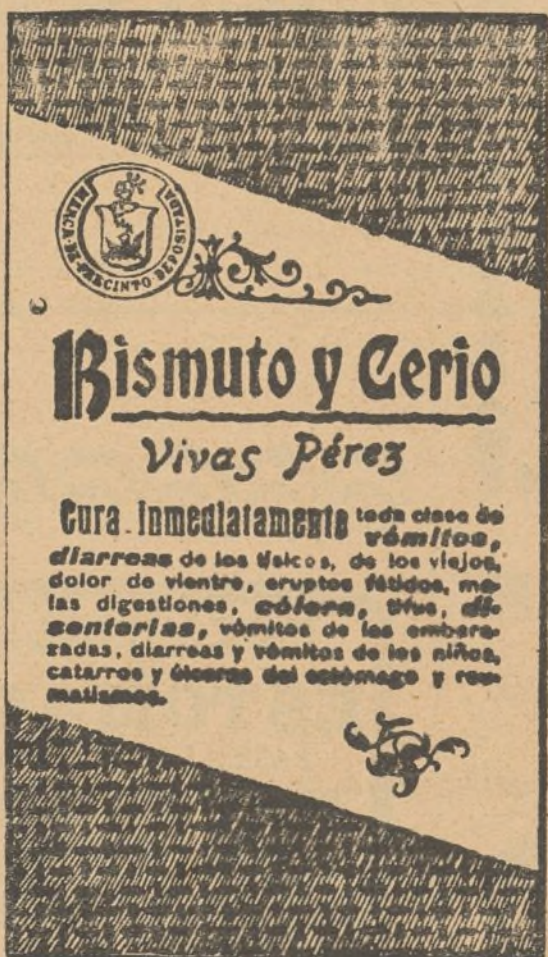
MARCA DE PRECINTO DEPOSITADA

Bismuto y Cerio

Vivas Pérez

Cura inmediatamente toda clase de vómitos, diarreas de los tísicos, de los viejos, dolor de vientre, eruptos fétidos, malas digestiones, cólera, tifus, disenterias, vómitos de las embarazadas, diarreas y vómitos de los niños, catarros y úlceras del estómago y reumatismos.